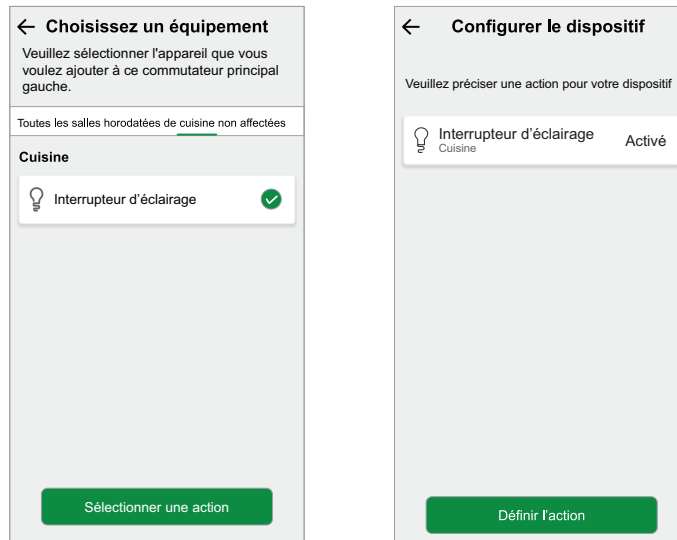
← Choisissez un équipement

Veuillez sélectionner l'appareil que vous voulez ajouter à ce commutateur principal gauche.

Toutes les salles horodatées de cuisine non affectées

Cuisine

Interrupteur d'éclairage

Sélectionner une action

← Configurer le dispositif

Veuillez préciser une action pour votre dispositif

Interrupteur d'éclairage
Cuisine
Activé

Définir l'action